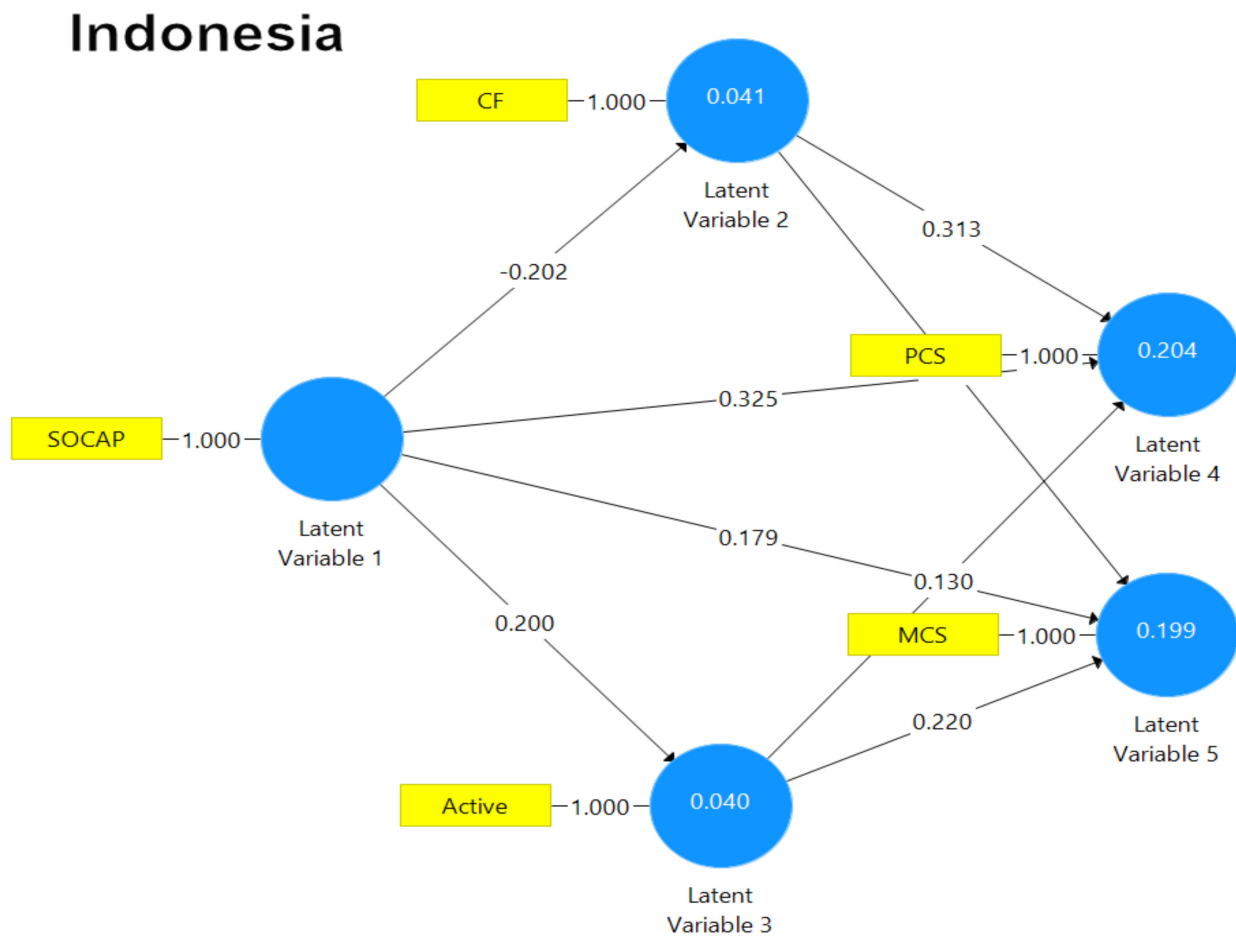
Indonesia

CF — 1.000 — 0.041

Latent Variable 2

-0.202

0.313

PCS — 1.000 — 0.204

0.325

Latent Variable 4

SOCAP — 1.000

Latent Variable 1

0.179

0.130

0.200

MCS — 1.000 — 0.199

0.220

Latent Variable 5

Active — 1.000 — 0.040

Latent Variable 3